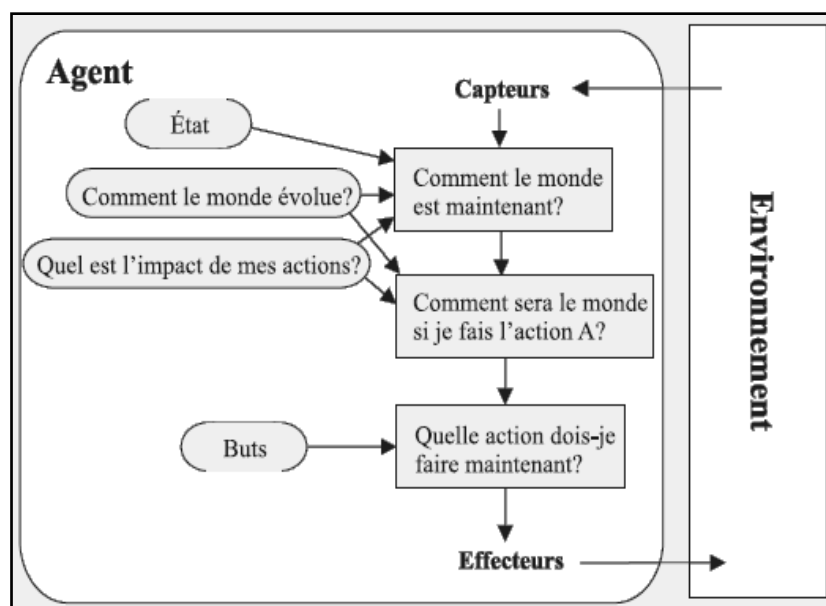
Agent

Capteurs

État

Comment le monde évolue?

Quel est l'impact de mes actions?

Comment le monde est maintenant?

Comment sera le monde si je fais l'action A?

Buts

Quelle action dois-je faire maintenant?

Effecteurs

Environnement